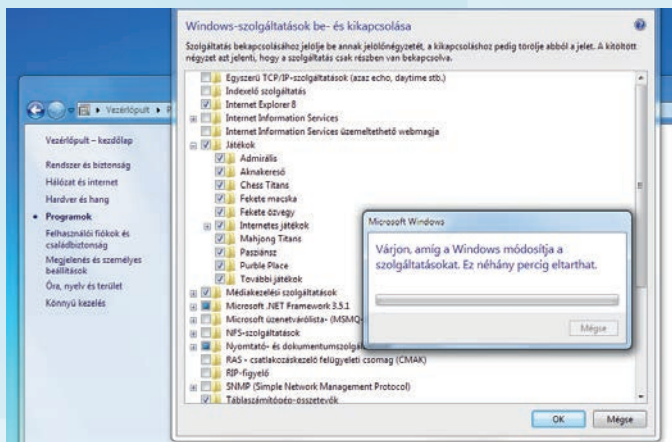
Windows-szolgáltatások be- és kikapcsolása

Szolgáltatás bekapcsolásához jelölje be annak jelölőnégyzetét, a kikapcsoláshoz pedig törölje abból a jelet. A kitöltött négyzet azt jelenti, hogy a szolgáltatás csak részben van bekapcsolva.

Egyszerű TCP/IP-szolgáltatások (azaz echo, daytime stb.)
Indexelő szolgáltatás
Internet Explorer 8
Internet Information Services
Internet Information Services üzemeltethető webmagja
Játékok
Admirális
Aknakereső
Chess Titans
Fekete macska
Fekete özvegy
Internetes játékok
Mahjong Titans
Pasziánsz
Purble Place
További játékok
Médiakezelési szolgáltatások
Microsoft .NET Framework 3.5.1
Microsoft üzenetvárólista- (MSMQ-
NFS-szolgáltatások
Nyomtató- és dokumentumszolgál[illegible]
RAS - csatlakozáskezelő felügyeleti csomag (CMAK)
RIP-figyelő
SNMP (Simple Network Management Protocol)
Táblaszámítógép-összetevők

OK
Mégse

Vezérlőpult ▸ R

Vezérlőpult – kezdőlap
Rendszer és biztonság
Hálózat és internet
Hardver és hang
Programok
Felhasználói fiókok és családbiztonság
Megjelenés és személyes beállítások
Óra, nyelv és terület
Könnyű kezelés

Microsoft Windows
Várjon, amíg a Windows módosítja a szolgáltatásokat. Ez néhány percig eltarthat.
Mégse